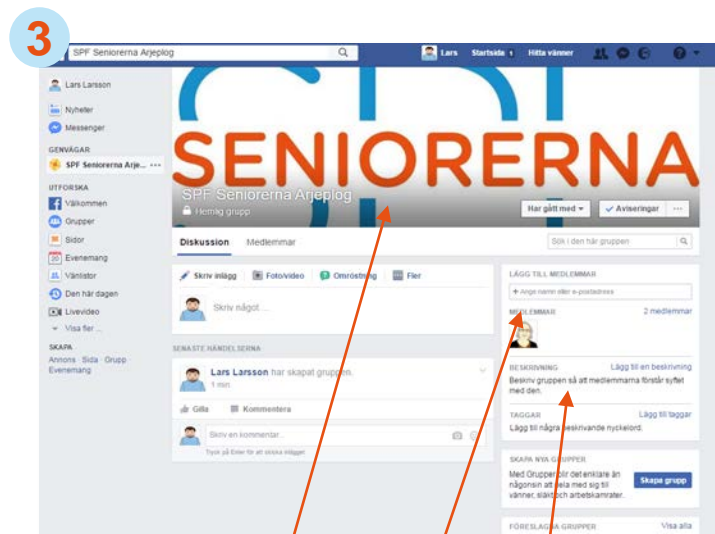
3

SPF Seniorerna Arjeplog

Lars Startsida 1 Hitta vänner

Lars Larsson
Nyheter
Messenger
GENVÄGAR
SPF Seniorerna Arje... ···
UTFORSKA
Välkommen
Grupper
Sidor
Evenemang
Vänlistor
Den här dagen
Livevideo
Visa fler ...
SKAPA
Annons · Sida · Grupp · Evenemang

SENIORERNA
SPF Seniorerna Arjeplog
Hemlig grupp

Har gått med ▾ ✓ Aviseringar ···

Diskussion Medlemmar

Sök i den här gruppen

Skriv inlägg Foto/video Omröstning Fler

Skriv något ...

SENASTE HÄNDELSERNA

Lars Larsson har skapat gruppen.
1 min

Gilla Kommentera

Skriv en kommentar...
Tryck på Enter för att skicka inlägget

LÄGG TILL MEDLEMMAR
+ Ange namn eller e-postadress

MEDLEMMAR 2 medlemmar

BESKRIVNING Lägg till en beskrivning
Beskriv gruppen så att medlemmarna förstår syftet med den.

TAGGAR Lägg till taggar
Lägg till några beskrivande nyckelord.

SKAPA NYA GRUPPER
Med Grupper blir det enklare än någonsin att dela med sig till vänner, släkt och arbetskamrater.
Skapa grupp

FÖRESLAGNA GRUPPER Visa alla